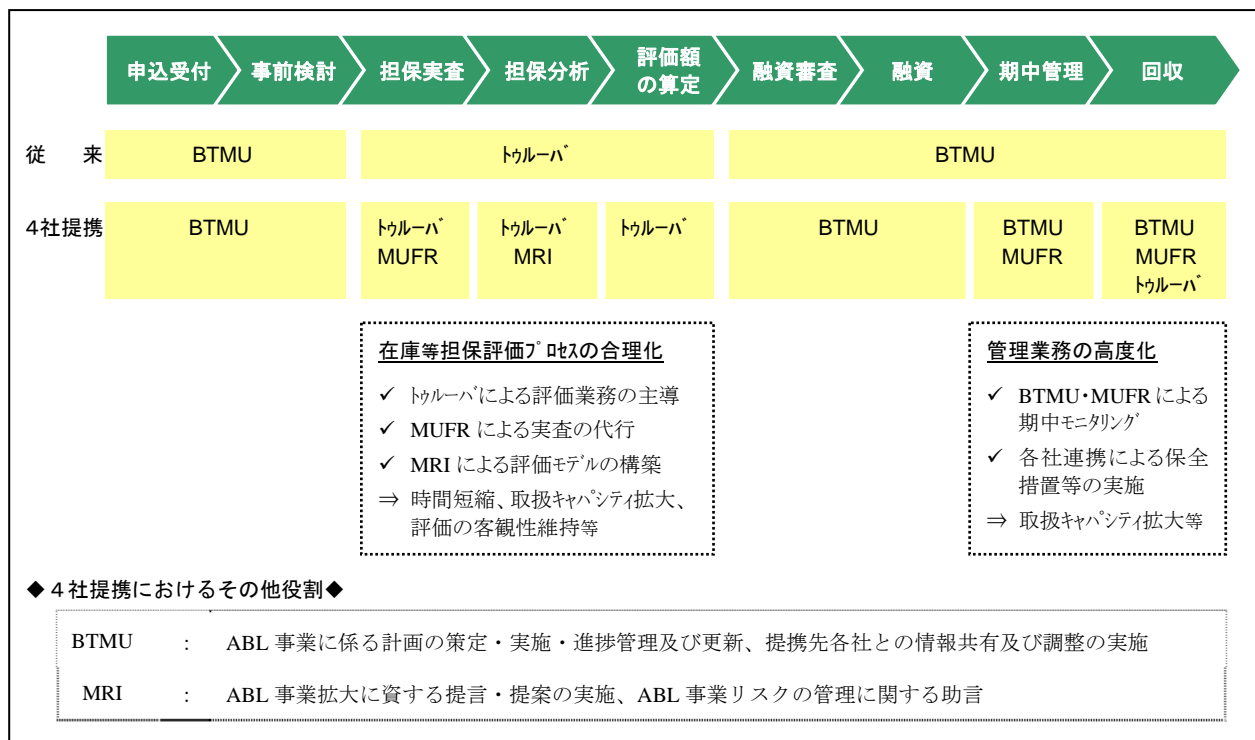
申込受付 事前検討 担保実査 担保分析 評価額の算定 融資審査 融資 期中管理 回収

従　来 BTMU ﾄｩﾙｰﾊﾞ BTMU

4社提携 BTMU ﾄｩﾙｰﾊﾞ MUFR ﾄｩﾙｰﾊﾞ MRI ﾄｩﾙｰﾊﾞ BTMU BTMU MUFR BTMU MUFR ﾄｩﾙｰﾊﾞ

在庫等担保評価ﾌﾟﾛｾｽの合理化
✓ ﾄｩﾙｰﾊﾞによる評価業務の主導
✓ MUFR による実査の代行
✓ MRI による評価ﾓﾃﾞﾙの構築
⇒ 時間短縮、取扱ｷｬﾊﾟｼﾃｨ拡大、評価の客観性維持等

管理業務の高度化
✓ BTMU･MUFR による期中ﾓﾆﾀﾘﾝｸﾞ
✓ 各社連携による保全措置等の実施
⇒ 取扱ｷｬﾊﾟｼﾃｨ拡大等

◆４社提携におけるその他役割◆

BTMU : ABL 事業に係る計画の策定・実施・進捗管理及び更新、提携先各社との情報共有及び調整の実施

MRI : ABL 事業拡大に資する提言・提案の実施、ABL 事業リスクの管理に関する助言